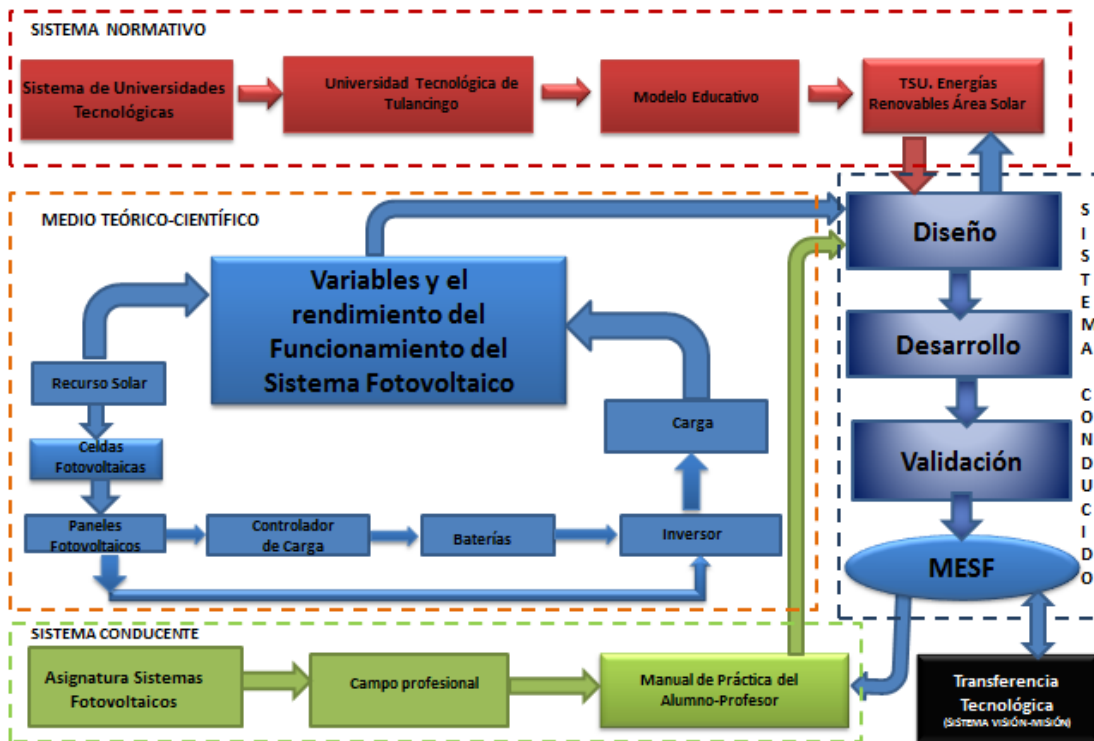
SISTEMA NORMATIVO

Sistema de Universidades Tecnológicas

Universidad Tecnológica de Tulancingo

Modelo Educativo

TSU. Energías Renovables Área Solar

MEDIO TEÓRICO-CIENTÍFICO

Variables y el rendimiento del Funcionamiento del Sistema Fotovoltaico

Recurso Solar

Celdas Fotovoltaicas

Paneles Fotovoltaicos

Controlador de Carga

Baterías

Inversor

Carga

Diseño

Desarrollo

Validación

MESF

S I S T E M A C O N D U C I D O

SISTEMA CONDUCENTE

Asignatura Sistemas Fotovoltaicos

Campo profesional

Manual de Práctica del Alumno-Profesor

Transferencia Tecnológica
(SISTEMA VISIÓN-MISIÓN)